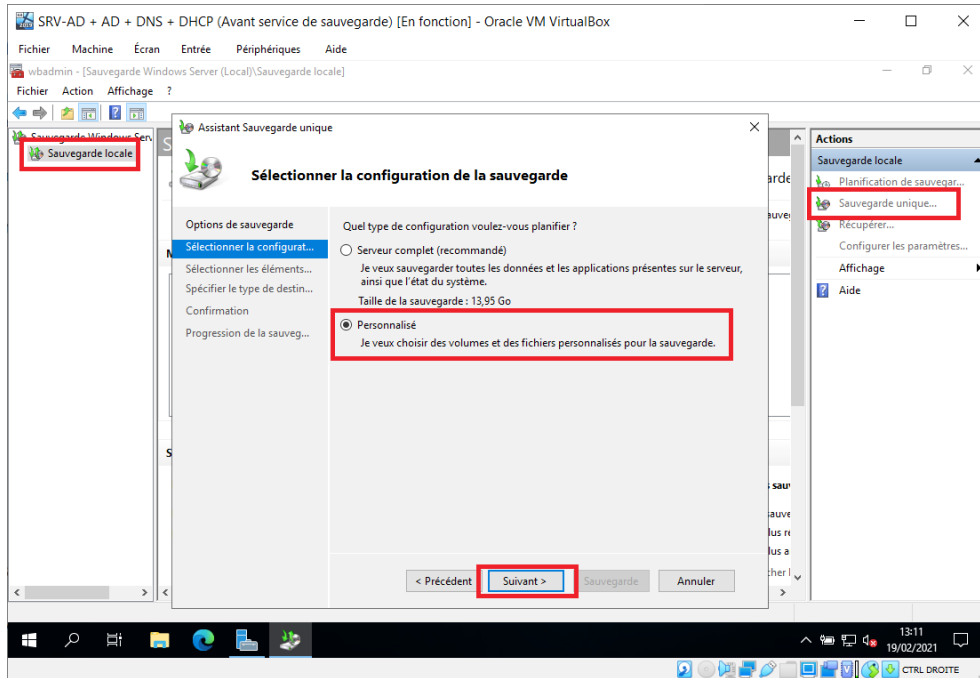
SRV-AD + AD + DNS + DHCP (Avant service de sauvegarde) [En fonction] - Oracle VM VirtualBox

Fichier Machine Écran Entrée Périphériques Aide

wbadmin - [Sauvegarde Windows Server (Local)\Sauvegarde locale]

Fichier Action Affichage ?

Sauvegarde Windows Serv
Sauvegarde locale

Assistant Sauvegarde unique

Sélectionner la configuration de la sauvegarde

Options de sauvegarde
Sélectionner la configurat...
Sélectionner les éléments...
Spécifier le type de destin...
Confirmation
Progression de la sauveg...

Quel type de configuration voulez-vous planifier ?

Serveur complet (recommandé)
Je veux sauvegarder toutes les données et les applications présentes sur le serveur, ainsi que l'état du système.

Taille de la sauvegarde : 13,95 Go

Personnalisé
Je veux choisir des volumes et des fichiers personnalisés pour la sauvegarde.

< Précédent Suivant > Sauvegarde Annuler

Actions
Sauvegarde locale
Planification de sauvegar...
Sauvegarde unique...
Récupérer...
Configurer les paramètres...
Affichage
Aide

13:11
19/02/2021

CTRL DROITE